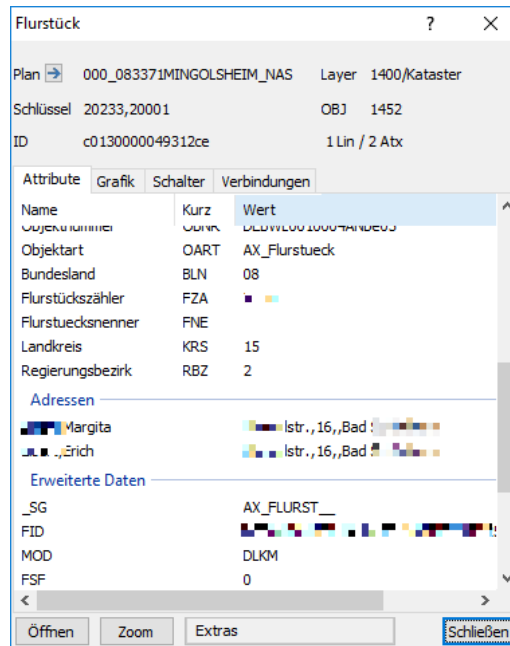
Flurstück ? ×

Plan 000_083371MINGOLSHEIM_NAS Layer 1400/Kataster

Schlüssel 20233,20001 OBJ 1452

ID c0130000049312ce 1 Lin / 2 Atx

Attribute Grafik Schalter Verbindungen

| Name | Kurz | Wert |
|---|---|---|
| Objektnummer | OBNR | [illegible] |
| Objektart | OART | AX_Flurstueck |
| Bundesland | BLN | 08 |
| Flurstückszähler | FZA | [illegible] |
| Flurstuecksnenner | FNE | |
| Landkreis | KRS | 15 |
| Regierungsbezirk | RBZ | 2 |

Adressen

| | |
|---|---|
| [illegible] Margita | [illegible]str.,16,,Bad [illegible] |
| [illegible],Erich | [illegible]str.,16,,Bad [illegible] |

Erweiterte Daten

| | |
|---|---|
| _SG | AX_FLURST__ |
| FID | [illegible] |
| MOD | DLKM |
| FSF | 0 |

Öffnen Zoom Extras Schließen